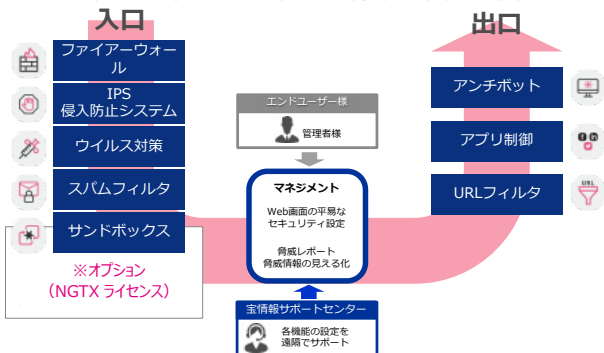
入口

出口

ファイアーウォール

IPS
侵入防止システム

ウイルス対策

スパムフィルタ

サンドボックス

※オプション
（NGTX ライセンス）

エンドユーザー様

管理者様

マネジメント

Web画面の平易な
セキュリティ設定

脅威レポート
脅威情報の見える化

宝情報サポートセンター

各機能の設定を
遠隔でサポート

アンチボット

アプリ制御

URLフィルタ

URL